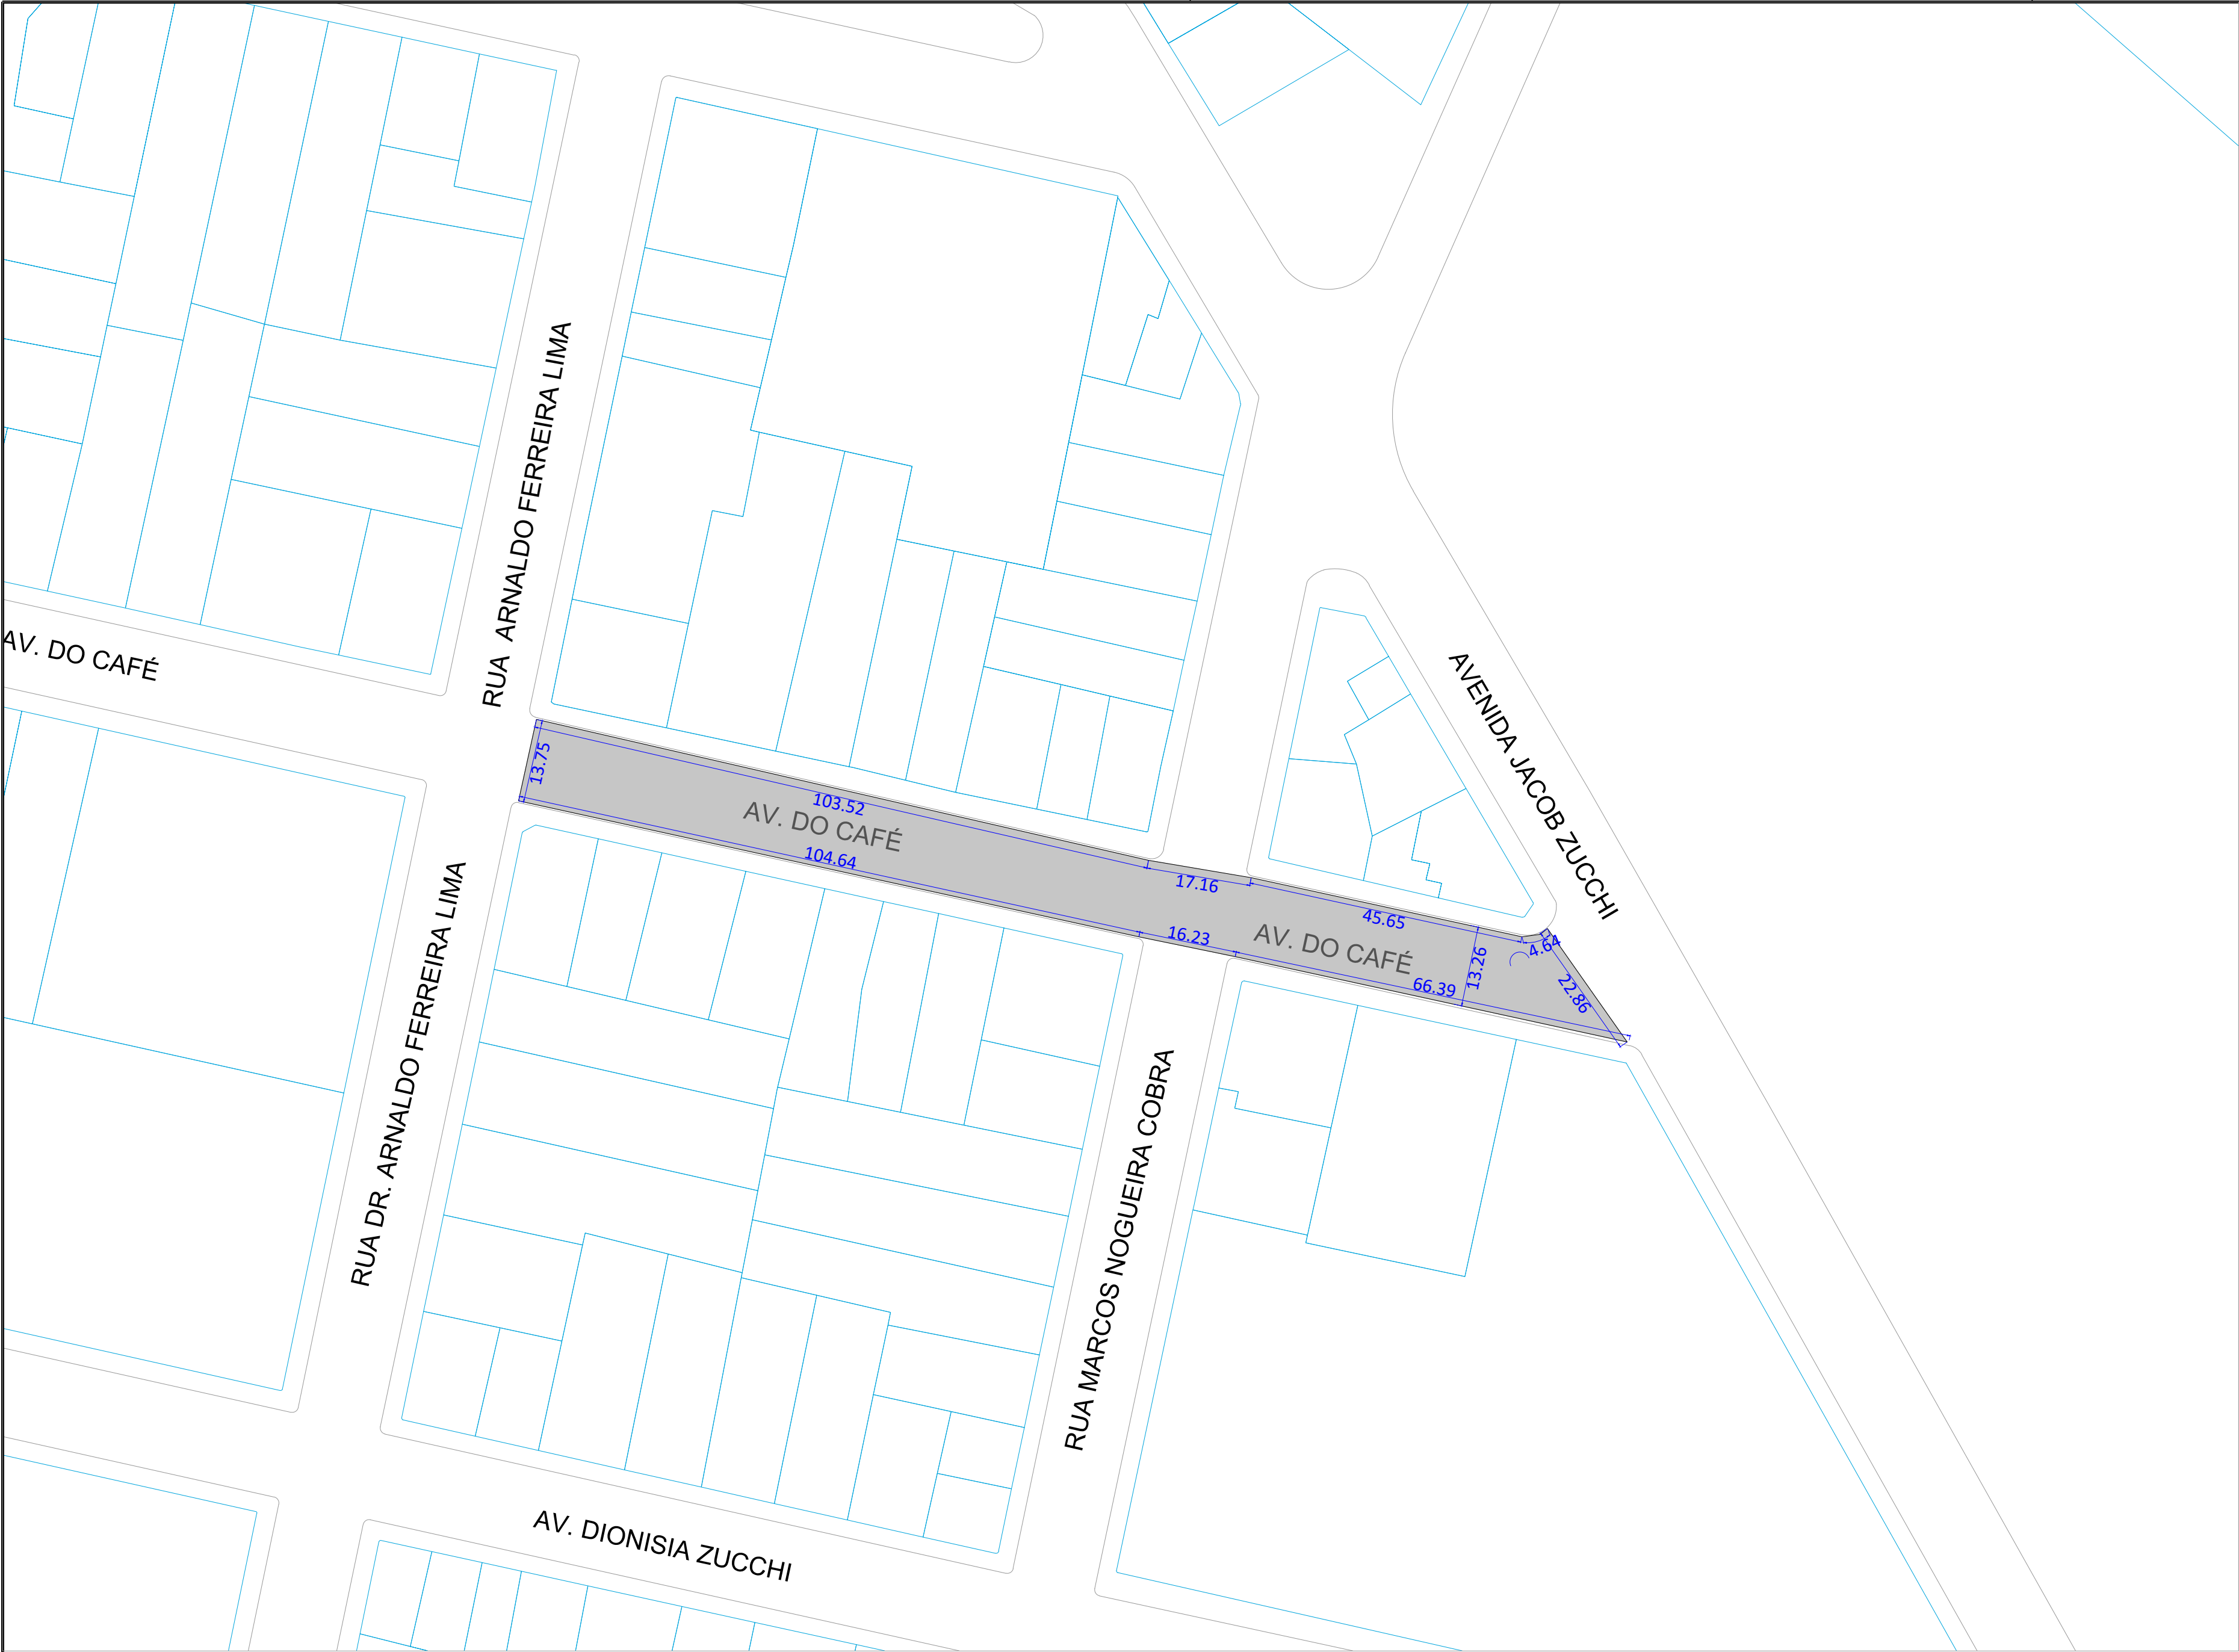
RUA ARNALDO FERREIRA LIMA

AV. DO CAFÉ

AVENIDA JACOB ZUCCHI

13.75

103.52

AV. DO CAFÉ

104.64

17.16

45.65

16.23

AV. DO CAFÉ

4.64

13.26

66.39

22.86

RUA DR. ARNALDO FERREIRA LIMA

RUA MARCOS NOGUEIRA COBRA

AV. DIONISIA ZUCCHI